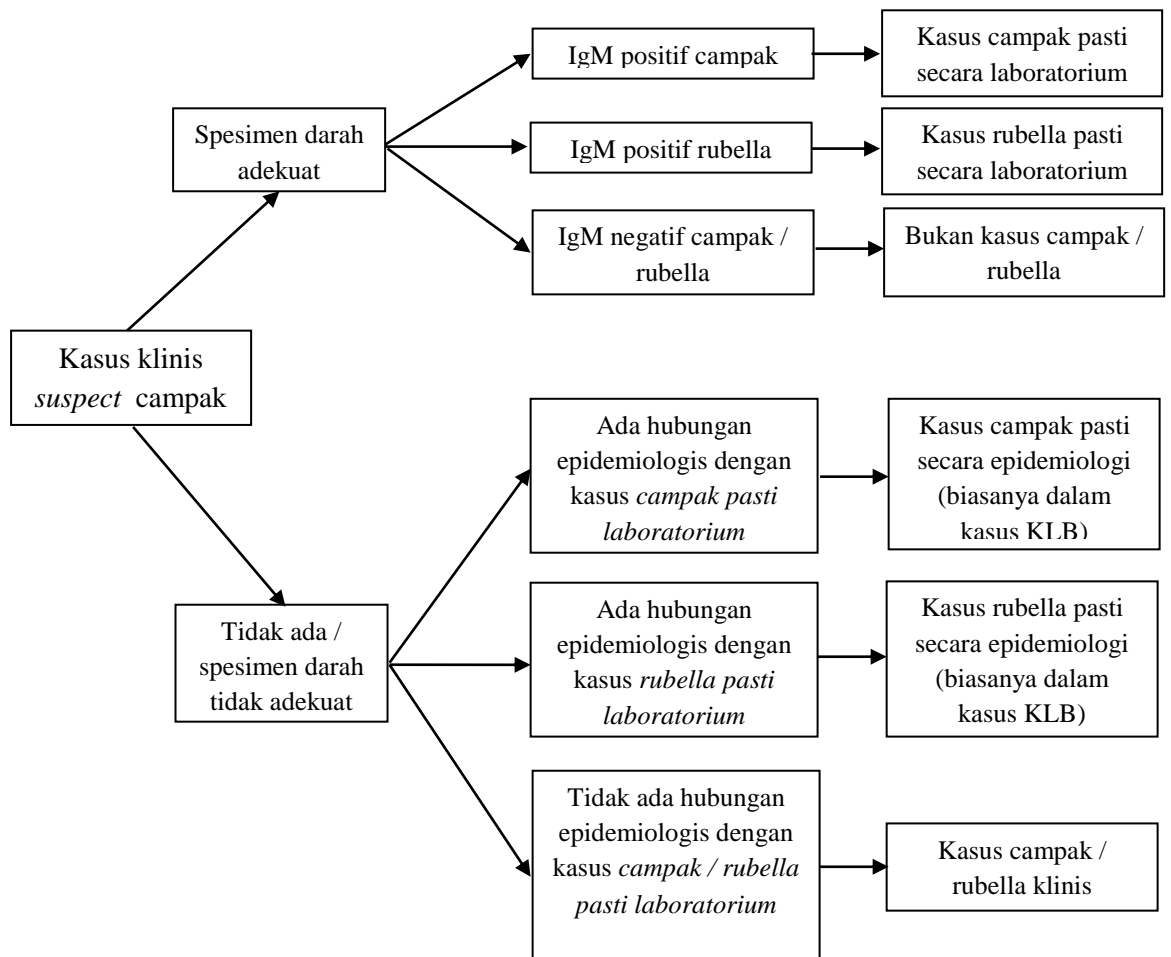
Kasus klinis suspect campak

Spesimen darah adekuat

IgM positif campak

Kasus campak pasti secara laboratorium

IgM positif rubella

Kasus rubella pasti secara laboratorium

IgM negatif campak / rubella

Bukan kasus campak / rubella

Tidak ada / spesimen darah tidak adekuat

Ada hubungan epidemiologis dengan kasus campak pasti laboratorium

Kasus campak pasti secara epidemiologi (biasanya dalam kasus KLB)

Ada hubungan epidemiologis dengan kasus rubella pasti laboratorium

Kasus rubella pasti secara epidemiologi (biasanya dalam kasus KLB)

Tidak ada hubungan epidemiologis dengan kasus campak / rubella pasti laboratorium

Kasus campak / rubella klinis